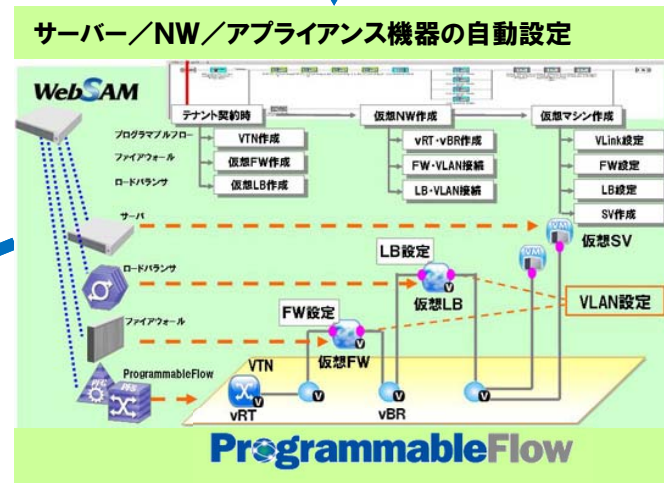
サーバー/NW/アプライアンス機器の自動設定

WebSAM

テナント契約時
仮想NW作成
仮想マシン作成

プログラマブルフロー
VTN作成
ファイアウォール
仮想FW作成
ロードバランサ
仮想LB作成

vRT・vBR作成
FW・VLAN接続
LB・VLAN接続

VLink設定
FW設定
LB設定
SV作成

サーバ
VM
仮想SV
ロードバランサ
LB設定
仮想LB
VLAN設定
ファイアウォール
FW設定
仮想FW
ProgrammableFlow
VTN
vRT
vBR

ProgrammableFlow